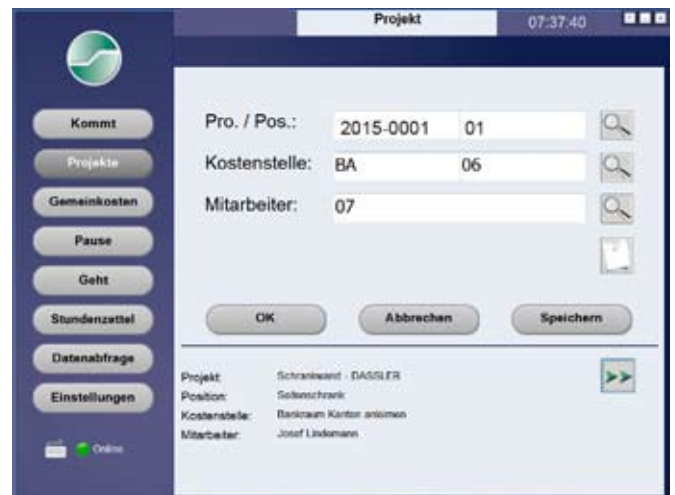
Projekt

07:37:40

Kommt

Projekte

Gemeinkosten

Pause

Geht

Stundenzettel

Datenabfrage

Einstellungen

Online

Pro. / Pos.: 2015-0001 01

Kostenstelle: BA 06

Mitarbeiter: 07

OK

Abbrechen

Speichern

Projekt: Schrankwand - DASSLER
Position: Seitenschrank
Kostenstelle: Bankraum Kanton anleimen
Mitarbeiter: Josef Lindemann

>>